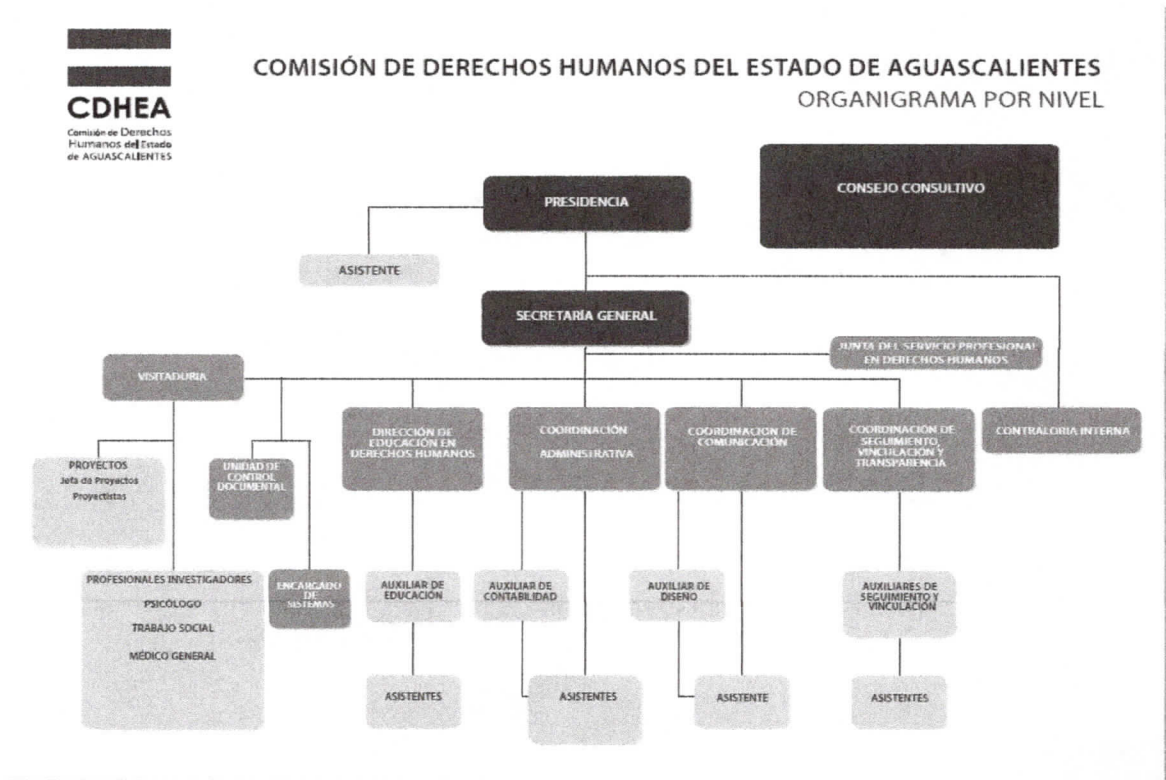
CDHEA
Comisión de Derechos Humanos del Estado de AGUASCALIENTES

COMISIÓN DE DERECHOS HUMANOS DEL ESTADO DE AGUASCALIENTES
ORGANIGRAMA POR NIVEL

PRESIDENCIA

CONSEJO CONSULTIVO

ASISTENTE

SECRETARÍA GENERAL

JUNTA DEL SERVICIO PROFESIONAL EN DERECHOS HUMANOS

VISITADURIA

DIRECCIÓN DE EDUCACIÓN EN DERECHOS HUMANOS

COORDINACIÓN ADMINISTRATIVA

COORDINACIÓN DE COMUNICACIÓN

COORDINACIÓN DE SEGUIMIENTO, VINCULACIÓN Y TRANSPARENCIA

CONTRALORÍA INTERNA

PROYECTOS
Jefa de Proyectos
Proyectistas

UNIDAD DE CONTROL DOCUMENTAL

PROFESIONALES INVESTIGADORES
PSICÓLOGO
TRABAJO SOCIAL
MÉDICO GENERAL

ENCARGADO DE SISTEMAS

AUXILIAR DE EDUCACIÓN

AUXILIAR DE CONTABILIDAD

AUXILIAR DE DISEÑO

AUXILIARES DE SEGUIMIENTO Y VINCULACIÓN

ASISTENTES

ASISTENTES

ASISTENTE

ASISTENTES